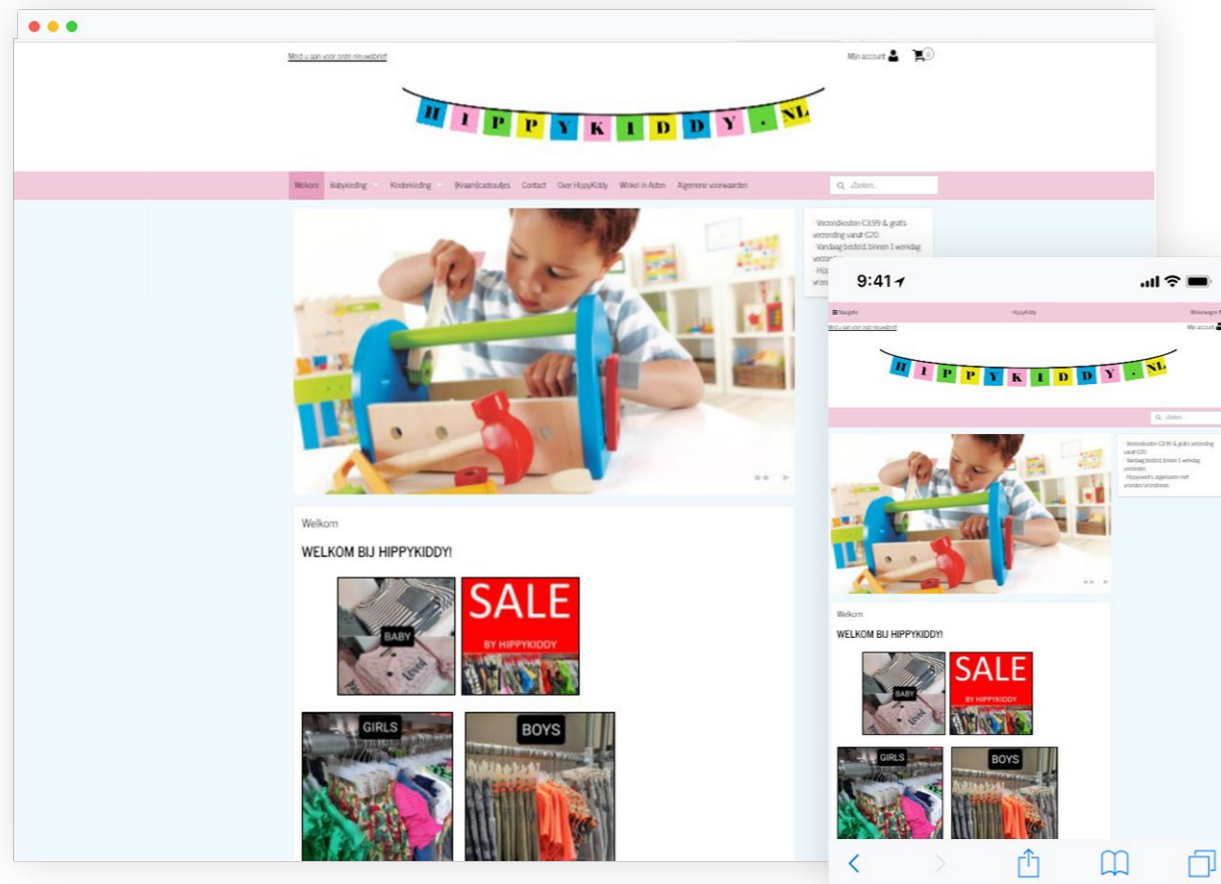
Meld u aan voor onze nieuwsbrief

Mijn account 0

HIPPYKIDDY.NL

Welkom Babykleding Kinderkleding (Kraam)cadeautjes Contact Over HippyKiddy Winkel in Assen Algemene voorwaarden

Zoeken..

· Verzendkosten €3,99 & gratis verzending vanaf €20.
· Vandaag besteld, binnen 1 werkdag verzonden
· Hip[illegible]
vrien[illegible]

Welkom

WELKOM BIJ HIPPYKIDDY!

BABY

SALE
BY HIPPYKIDDY

GIRLS

BOYS

9:41

Navigatie HippyKiddy Winkelwagen

Meld u aan voor onze nieuwsbrief

Mijn account

HIPPYKIDDY.NL

Zoeken..

· Verzendkosten €3,99 & gratis verzending vanaf €20.
· Vandaag besteld, binnen 1 werkdag verzonden
· Hippyevent's organiseren met vrienden/vriendinnen

Welkom

WELKOM BIJ HIPPYKIDDY!

BABY

SALE
BY HIPPYKIDDY

GIRLS

BOYS